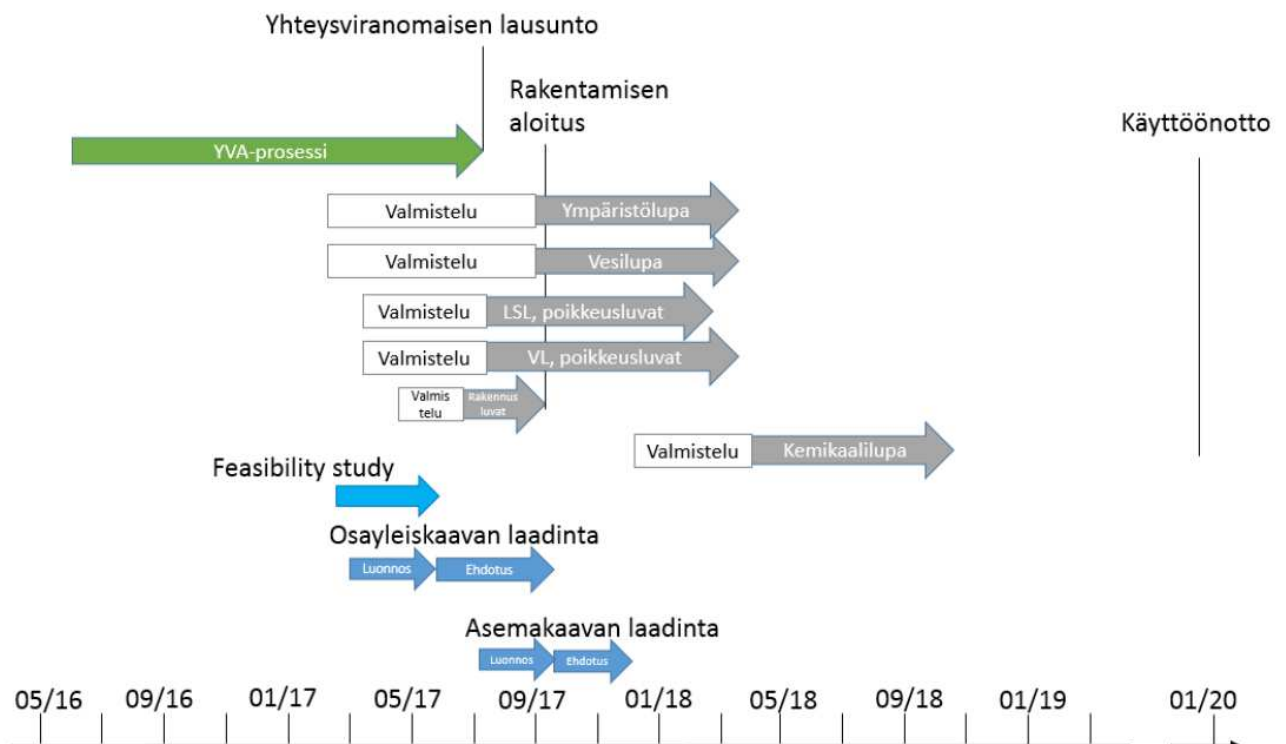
Yhteysviranomaisen lausunto

Rakentamisen aloitus

Käyttöönotto

YVA-prosessi

Valmistelu
Ympäristölupa

Valmistelu
Vesilupa

Valmistelu
LSL, poikkeusluvat

Valmistelu
VL, poikkeusluvat

Valmis telu
Rakennus luvat

Valmistelu
Kemikaalilupa

Feasibility study

Osayleiskaavan laadinta
Luonnos
Ehdotus

Asemakaavan laadinta
Luonnos
Ehdotus

05/16 09/16 01/17 05/17 09/17 01/18 05/18 09/18 01/19 01/20